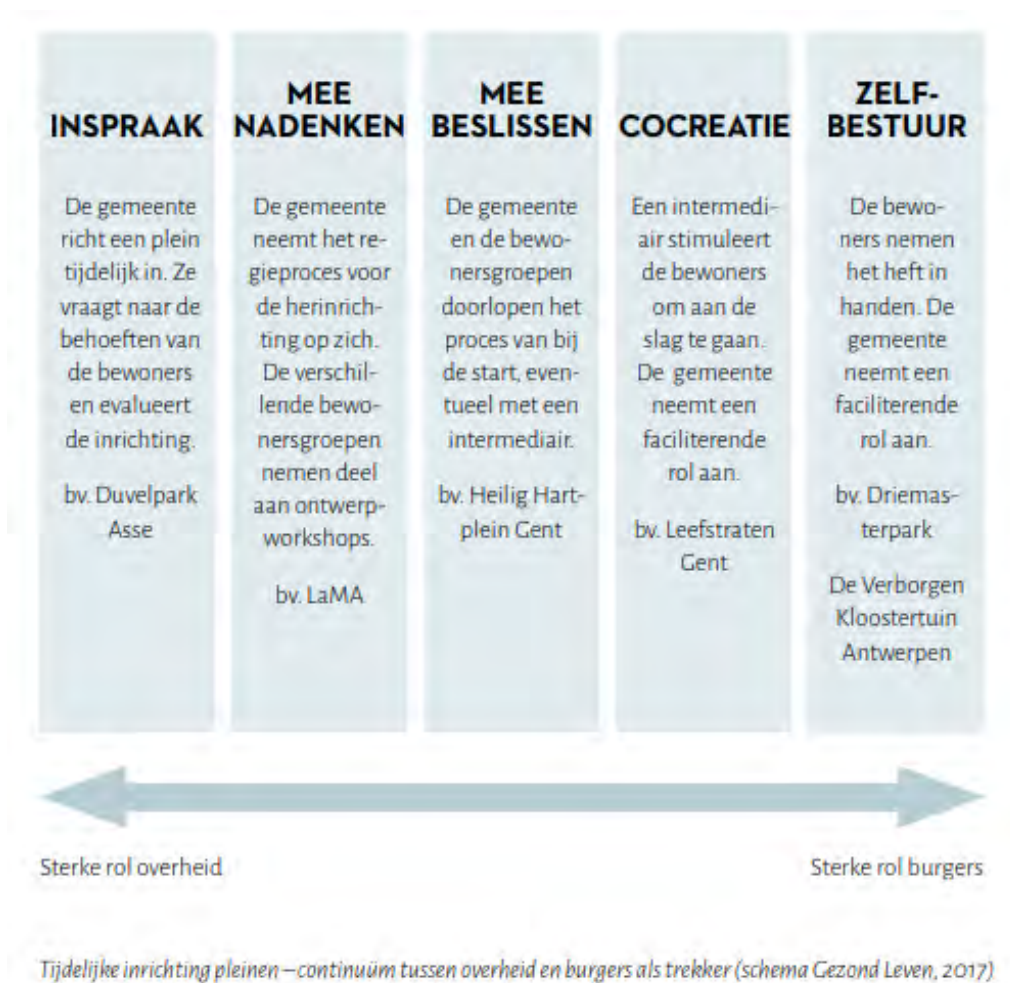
INSPRAAK

De gemeente richt een plein tijdelijk in. Ze vraagt naar de behoeften van de bewoners en evalueert de inrichting.

bv. Duvelpark Asse

MEE NADENKEN

De gemeente neemt het regieproces voor de herinrichting op zich. De verschillende bewonersgroepen nemen deel aan ontwerpworkshops.

bv. LaMA

MEE BESLISSEN

De gemeente en de bewonersgroepen doorlopen het proces van bij de start, eventueel met een intermediair.

bv. Heilig Hartplein Gent

COCREATIE

Een intermediair stimuleert de bewoners om aan de slag te gaan. De gemeente neemt een faciliterende rol aan.

bv. Leefstraten Gent

ZELF-BESTUUR

De bewoners nemen het heft in handen. De gemeente neemt een faciliterende rol aan.

bv. Driemasterpark

De Verborgen Kloostertuin Antwerpen

Sterke rol overheid

Sterke rol burgers

Tijdelijke inrichting pleinen – continuüm tussen overheid en burgers als trekker (schema Gezond Leven, 2017)